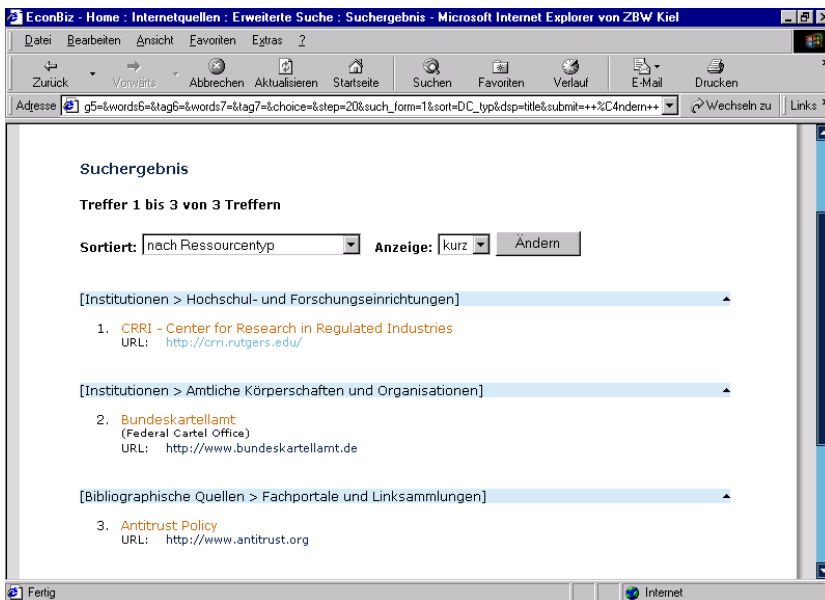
EconBiz - Home : Internetquellen : Erweiterte Suche : Suchergebnis - Microsoft Internet Explorer von ZBW Kiel

Datei Bearbeiten Ansicht Favoriten Extras ?

Zurück Vorwärts Abbrechen Aktualisieren Startseite Suchen Favoriten Verlauf E-Mail Drucken

Adresse g5=&words6=&tag6=&words7=&tag7=&choice=&step=20&such_form=1&sort=DC_typ&dsp=title&submit=++%C4ndern++ Wechseln zu Links

Suchergebnis

Treffer 1 bis 3 von 3 Treffern

Sortiert: nach Ressourcentyp Anzeige: kurz Ändern

[Institutionen > Hochschul- und Forschungseinrichtungen]

1. CRRI - Center for Research in Regulated Industries
URL: http://crri.rutgers.edu/

[Institutionen > Amtliche Körperschaften und Organisationen]

2. Bundeskartellamt
(Federal Cartel Office)
URL: http://www.bundeskartellamt.de

[Bibliographische Quellen > Fachportale und Linksammlungen]

3. Antitrust Policy
URL: http://www.antitrust.org

Fertig Internet